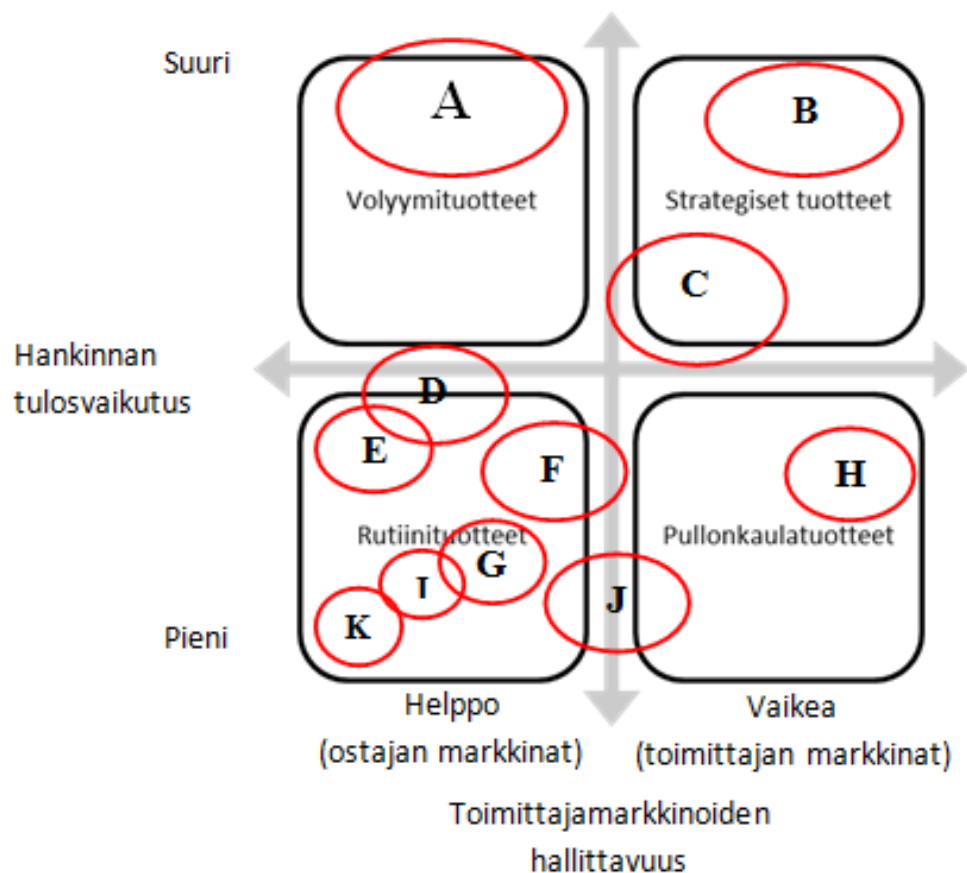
Suuri

A

Volyymituotteet

B

Strategiset tuotteet

C

Hankinnan tulosvaikutus

D

E

F

H

Rutiinituotteet

Pullonkaulatuotteet

G

I

J

K

Pieni

Helppo
(ostajan markkinat)

Vaikea
(toimittajan markkinat)

Toimittajamarkkinoiden hallittavuus